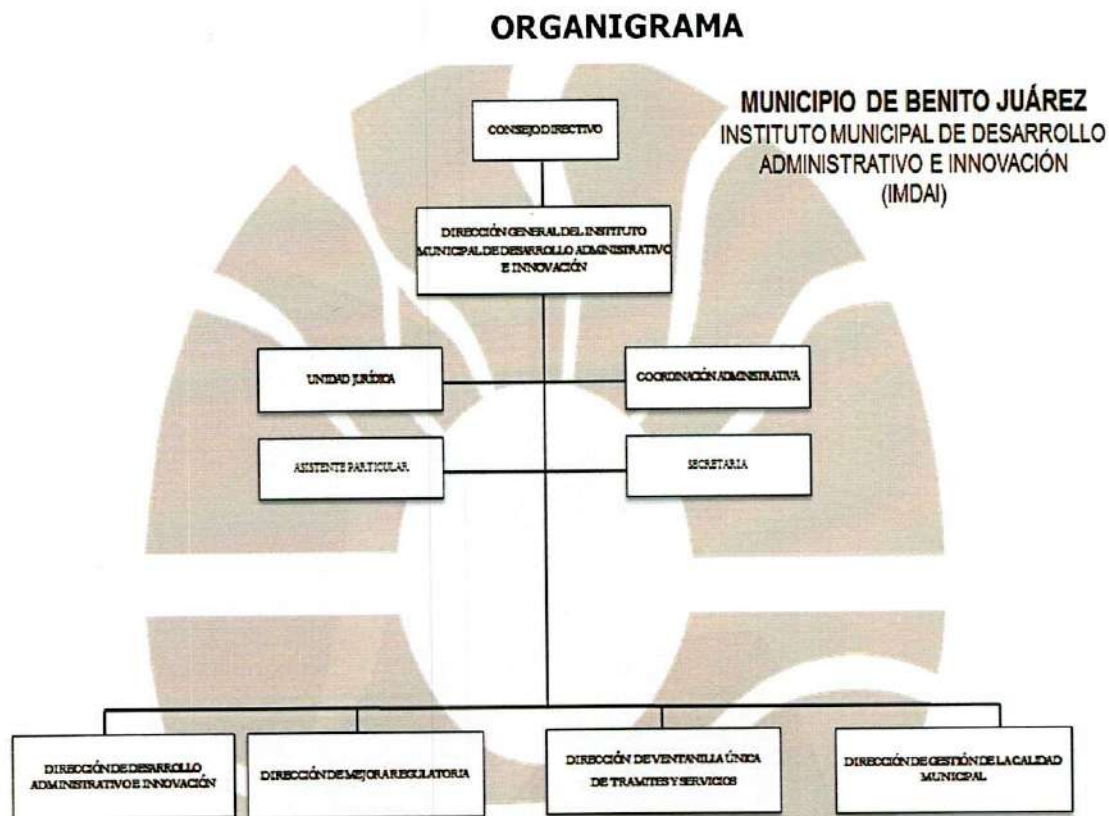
ORGANIGRAMA

MUNICIPIO DE BENITO JUÁREZ
INSTITUTO MUNICIPAL DE DESARROLLO ADMINISTRATIVO E INNOVACIÓN (IMDAI)

CONSEJO DIRECTIVO

DIRECCIÓN GENERAL DEL INSTITUTO MUNICIPAL DE DESARROLLO ADMINISTRATIVO E INNOVACIÓN

UNIDAD JURÍDICA

COORDINACIÓN ADMINISTRATIVA

ASISTENTE PARTICULAR

SECRETARIA

DIRECCIÓN DE DESARROLLO ADMINISTRATIVO E INNOVACIÓN

DIRECCIÓN DE MEJORA REGULATORIA

DIRECCIÓN DE VENTANILLA ÚNICA DE TRAMITES Y SERVICIOS

DIRECCIÓN DE GESTIÓN DE LA CALIDAD MUNICIPAL